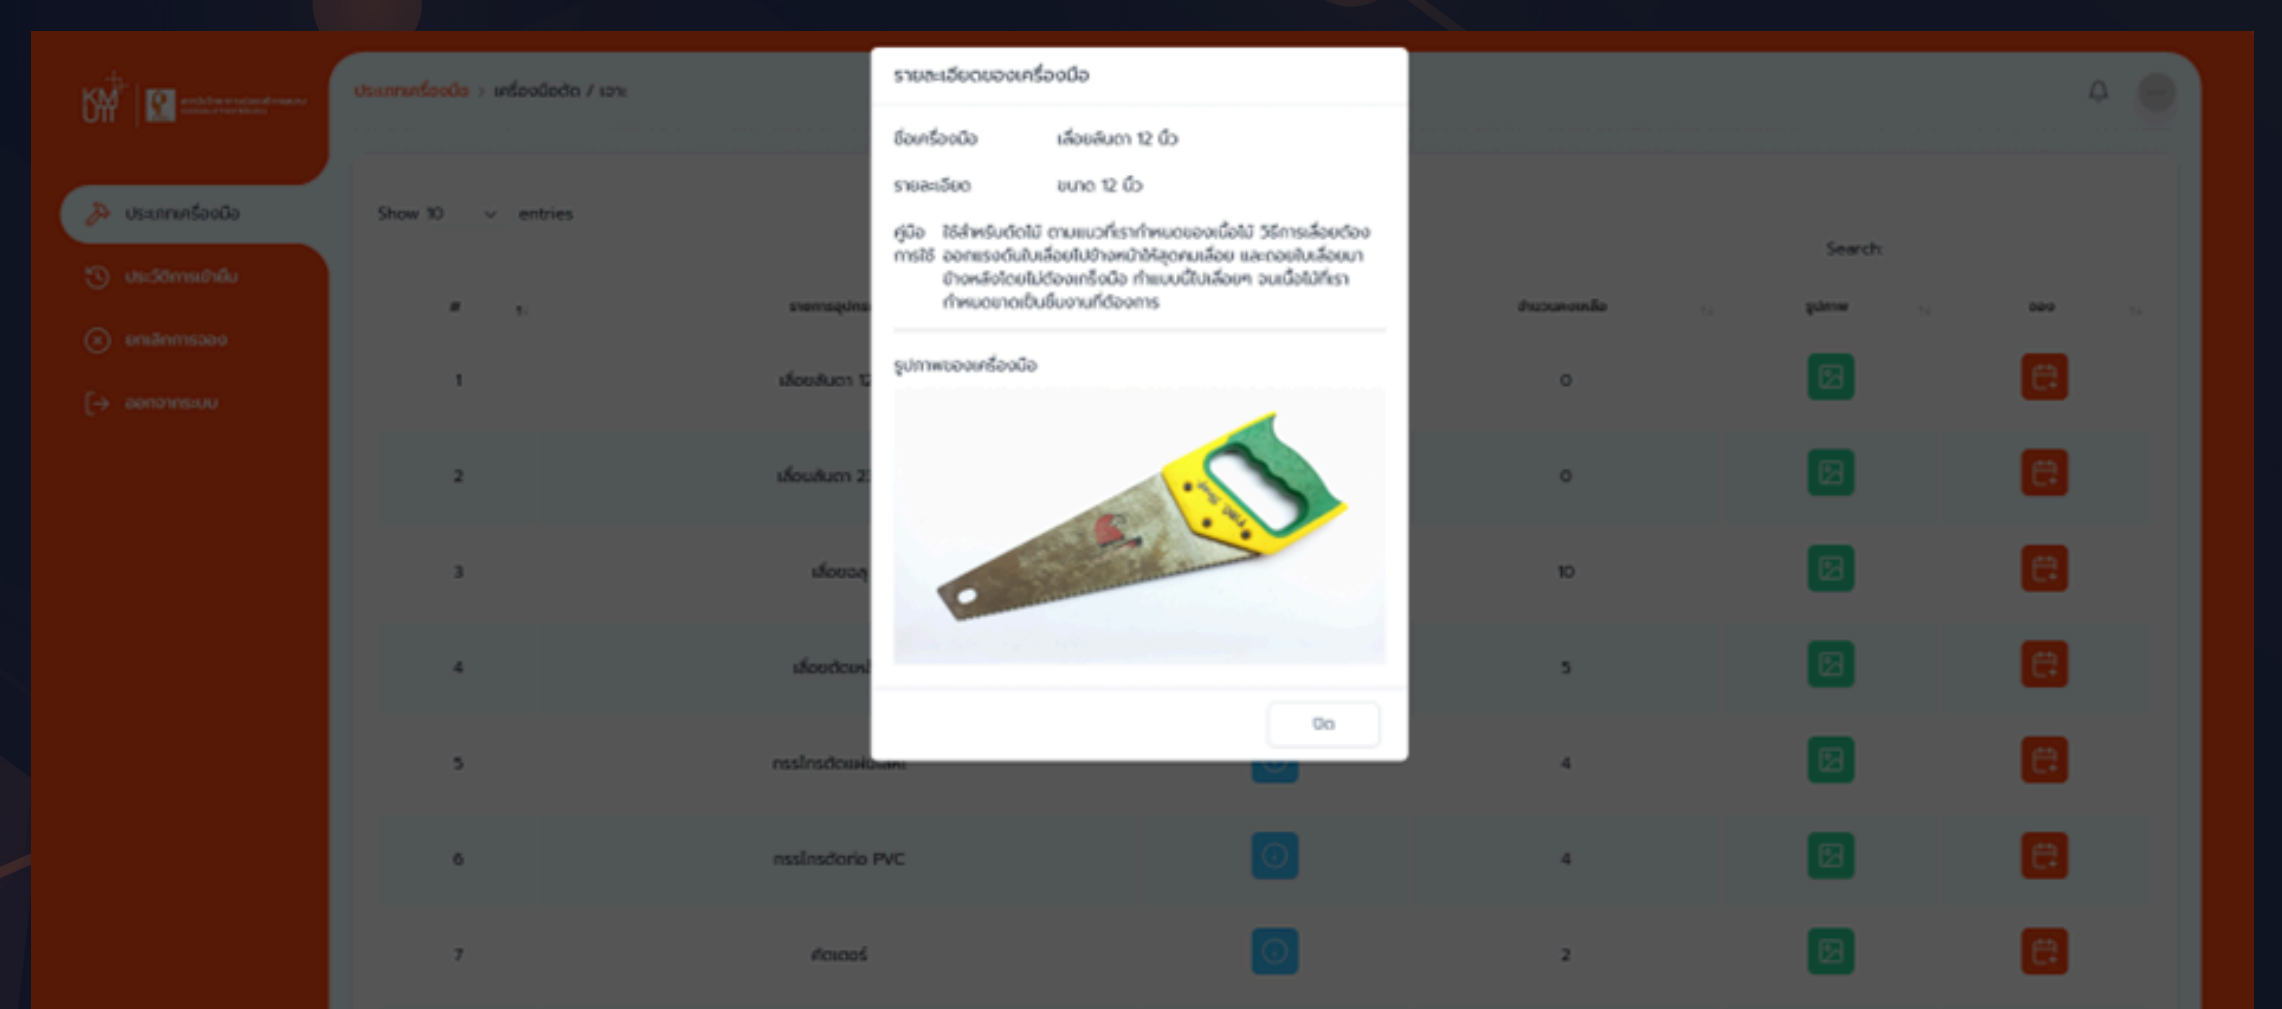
KMUTT

ประเภทเครื่องมือ > เครื่องมือตัด / เจาะ

ประเภทเครื่องมือ
ประวัติการเข้ายืม
ยกเลิกการจอง
ออกจากระบบ

Show 10 entries

Search:

| # | | รายการอุปกรณ์ | | จำนวนคงเหลือ | รูปภาพ | จอง |
|---|---|---|---|---|---|---|
| 1 | | เลื่อยลันดา 12 | | 0 | | |
| 2 | | เลื่อยลันดา 2 | | 0 | | |
| 3 | | เลื่อยฉลุ | | 10 | | |
| 4 | | เลื่อยตัดเหล็ก | | 5 | | |
| 5 | | กรรไกรตัดแผ่นเหล็ก | | 4 | | |
| 6 | | กรรไกรตัดท่อ PVC | | 4 | | |
| 7 | | คัตเตอร์ | | 2 | | |

รายละเอียดของเครื่องมือ

ชื่อเครื่องมือ เลื่อยลันดา 12 นิ้ว

รายละเอียด ขนาด 12 นิ้ว

คู่มือการใช้ ใช้สำหรับตัดไม้ ตามแนวที่เรากำหนดของเนื้อไม้ วิธีการเลื่อยต้องออกแรงดันใบเลื่อยไปข้างหน้าให้สุดคมเลื่อย และถอยใบเลื่อยมาข้างหลังโดยไม่ต้องแรงมือ ทำแบบนี้ไปเรื่อยๆ จนเนื้อไม้ที่เรากำหนดขาดเป็นชิ้นงานที่ต้องการ

รูปภาพของเครื่องมือ

ปิด